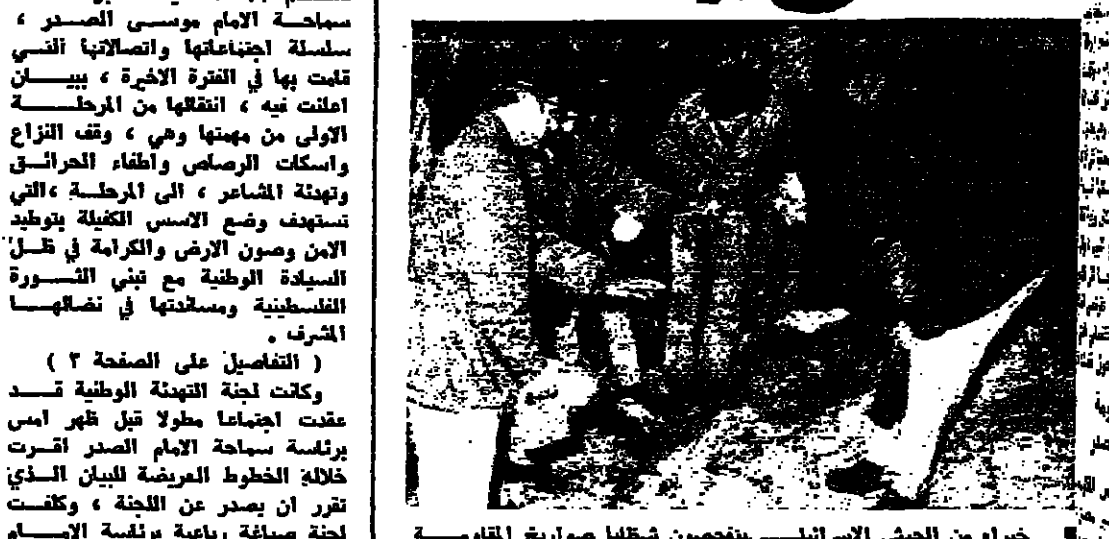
سماحة الامام موسى الصدر ، سلسلة اجتماعاتها واتصالاتها التي قامت بها في الفترة الاخيرة ، ببيان اعلنت فيه ، انتقالها من المرحلة الاولى من مهمتها وهي ، وقف النزاع واسكات الرصاص واطفاء الحرائق وتهدئة المشاعر ، الى المرحلة ،التي تستهدف وضع الاسس الكفيلة بتوطيد الامن وصون الارض والكرامة في ظل السيادة الوطنية مع تبني الثورة الفلسطينية ومساندتها في نضالها المشرف .

( التفاصيل على الصفحة ٣ )

وكانت لجنة التهدئة الوطنية قد عقدت اجتماعا مطولا قبل ظهر امس برئاسة سماحة الامام الصدر اقرت خلاله الخطوط العريضة للبيان الذي تقرر ان يصدر عن اللجنة ، وكلفت لجنة صياغة رباعية برئاسة الامام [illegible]

خبراء من الجيش الاسرائيلي يتفحصون شظايا صواريخ المقاومة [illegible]